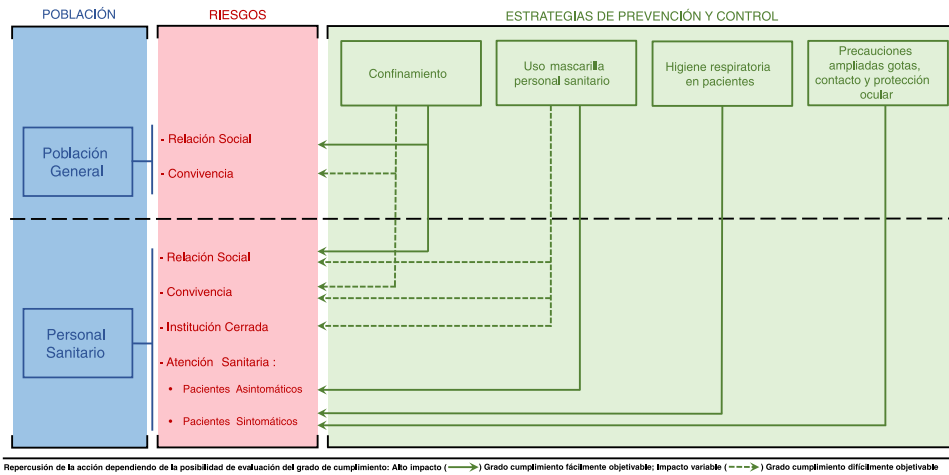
POBLACIÓN

RIESGOS

ESTRATEGIAS DE PREVENCIÓN Y CONTROL

Confinamiento

Uso mascarilla personal sanitario

Higiene respiratoria en pacientes

Precauciones ampliadas gotas, contacto y protección ocular

Población General

- Relación Social
- Convivencia

Personal Sanitario

- Relación Social
- Convivencia
- Institución Cerrada
- Atención Sanitaria :
• Pacientes Asintomáticos
• Pacientes Sintomáticos

Repercusión de la acción dependiendo de la posibilidad de evaluación del grado de cumplimiento: Alto impacto ( ) Grado cumplimiento fácilmente objetivable; Impacto variable ( ) Grado cumplimiento difícilmente objetivable